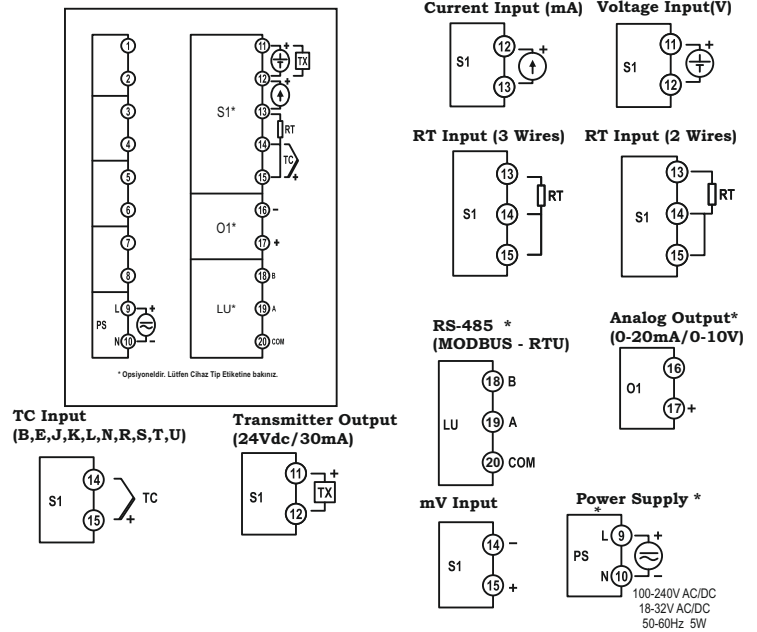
1
2
3
4
5
6
7
8
PS L 9 + N 10 −

11 + TX
12
S1*
13 RT
14 TC
15 +
16 −
O1*
17 +
18 B
LU*
19 A
20 COM

* Opsiyoneldir. Lütfen Cihaz Tip Etiketine bakınız.

Current Input (mA)
S1 12 + 13

Voltage Input(V)
S1 11 + 12

RT Input (3 Wires)
S1 13 14 15 RT

RT Input (2 Wires)
S1 13 14 15 RT

RS-485 *
(MODBUS - RTU)
LU 18 B 19 A 20 COM

Analog Output*
(0-20mA/0-10V)
O1 16 17 +

TC Input
(B,E,J,K,L,N,R,S,T,U)
S1 14 15 TC +

Transmitter Output
(24Vdc/30mA)
S1 11 12 + TX −

mV Input
S1 14 − 15 +

Power Supply *
*
PS L 9 + N 10 −
100-240V AC/DC
18-32V AC/DC
50-60Hz 5W